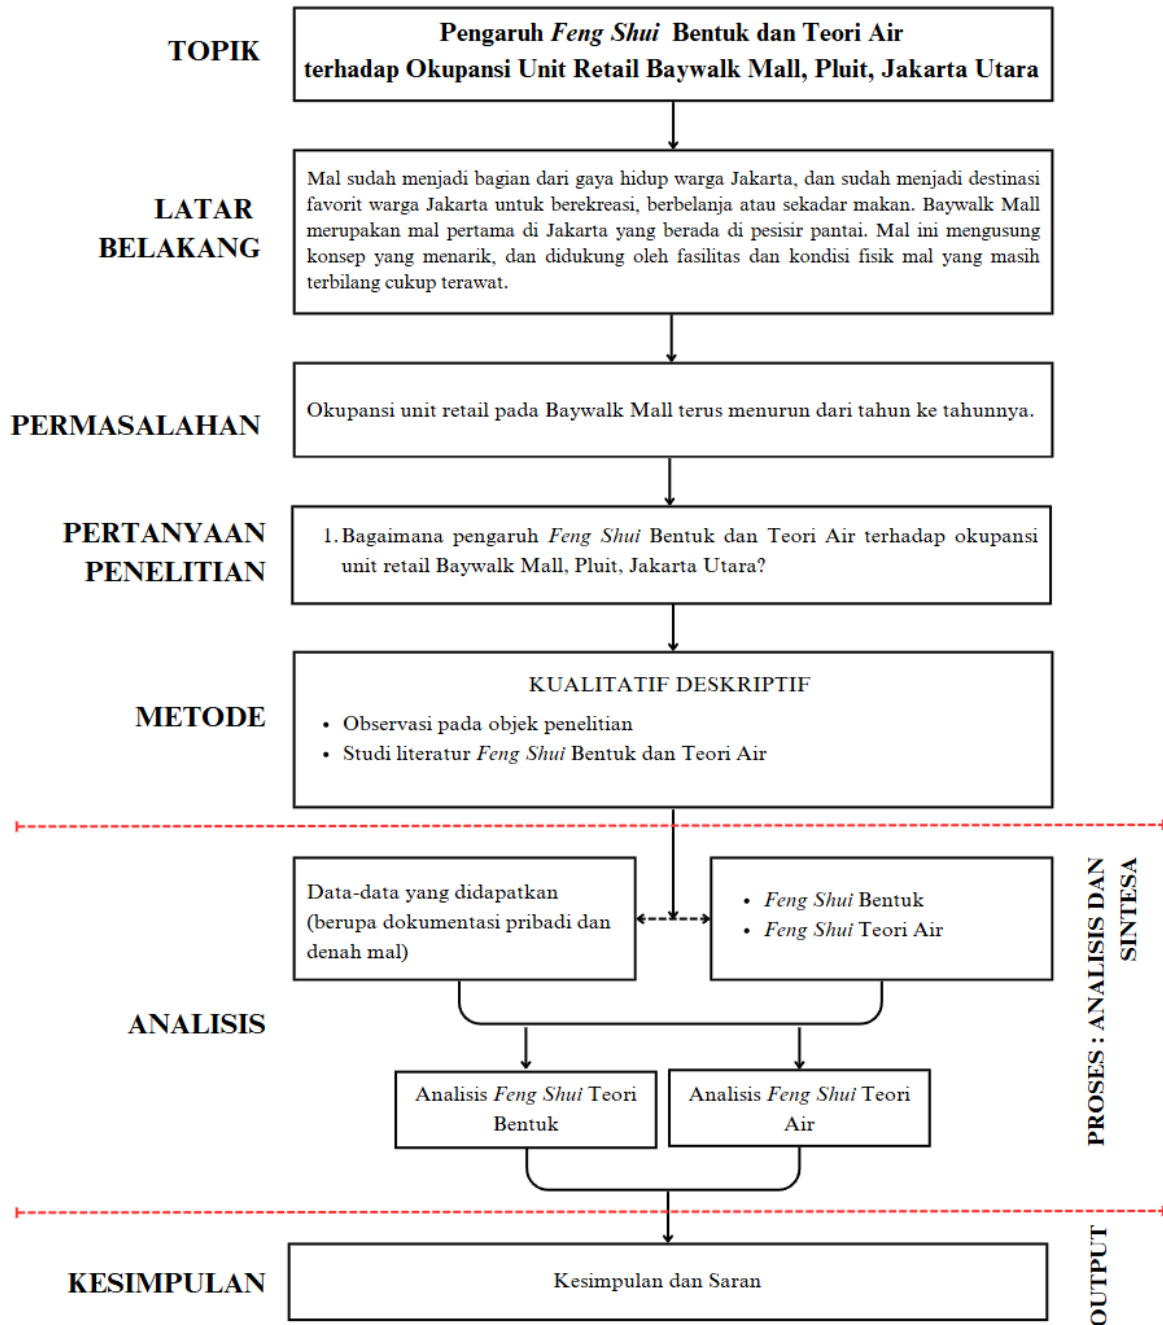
TOPIK

Pengaruh *Feng Shui* Bentuk dan Teori Air terhadap Okupansi Unit Retail Baywalk Mall, Pluit, Jakarta Utara

LATAR BELAKANG

Mal sudah menjadi bagian dari gaya hidup warga Jakarta, dan sudah menjadi destinasi favorit warga Jakarta untuk berekreasi, berbelanja atau sekadar makan. Baywalk Mall merupakan mal pertama di Jakarta yang berada di pesisir pantai. Mal ini mengusung konsep yang menarik, dan didukung oleh fasilitas dan kondisi fisik mal yang masih terbilang cukup terawat.

PERMASALAHAN

Okupansi unit retail pada Baywalk Mall terus menurun dari tahun ke tahunnya.

PERTANYAAN PENELITIAN

1. Bagaimana pengaruh *Feng Shui* Bentuk dan Teori Air terhadap okupansi unit retail Baywalk Mall, Pluit, Jakarta Utara?

METODE

KUALITATIF DESKRIPTIF
• Observasi pada objek penelitian
• Studi literatur *Feng Shui* Bentuk dan Teori Air

ANALISIS

Data-data yang didapatkan (berupa dokumentasi pribadi dan denah mal)

• *Feng Shui* Bentuk
• *Feng Shui* Teori Air

Analisis *Feng Shui* Teori Bentuk

Analisis *Feng Shui* Teori Air

PROSES : ANALISIS DAN SINTESA

KESIMPULAN

Kesimpulan dan Saran

OUTPUT